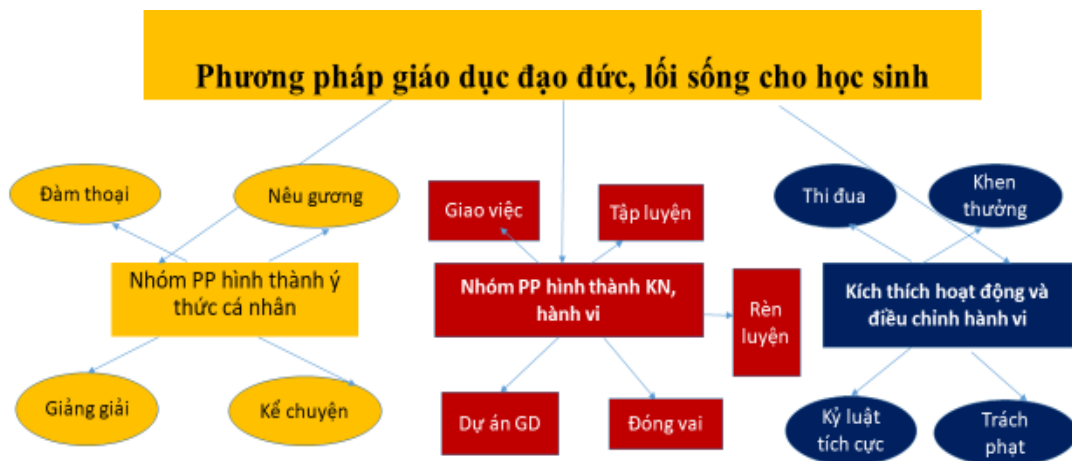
Phương pháp giáo dục đạo đức, lối sống cho học sinh

Đàm thoại

Nêu gương

Nhóm PP hình thành ý thức cá nhân

Giảng giải

Kể chuyện

Giao việc

Tập luyện

Nhóm PP hình thành KN, hành vi

Rèn luyện

Dự án GD

Đóng vai

Thi đua

Khen thưởng

Kích thích hoạt động và điều chỉnh hành vi

Kỷ luật tích cực

Trách phạt